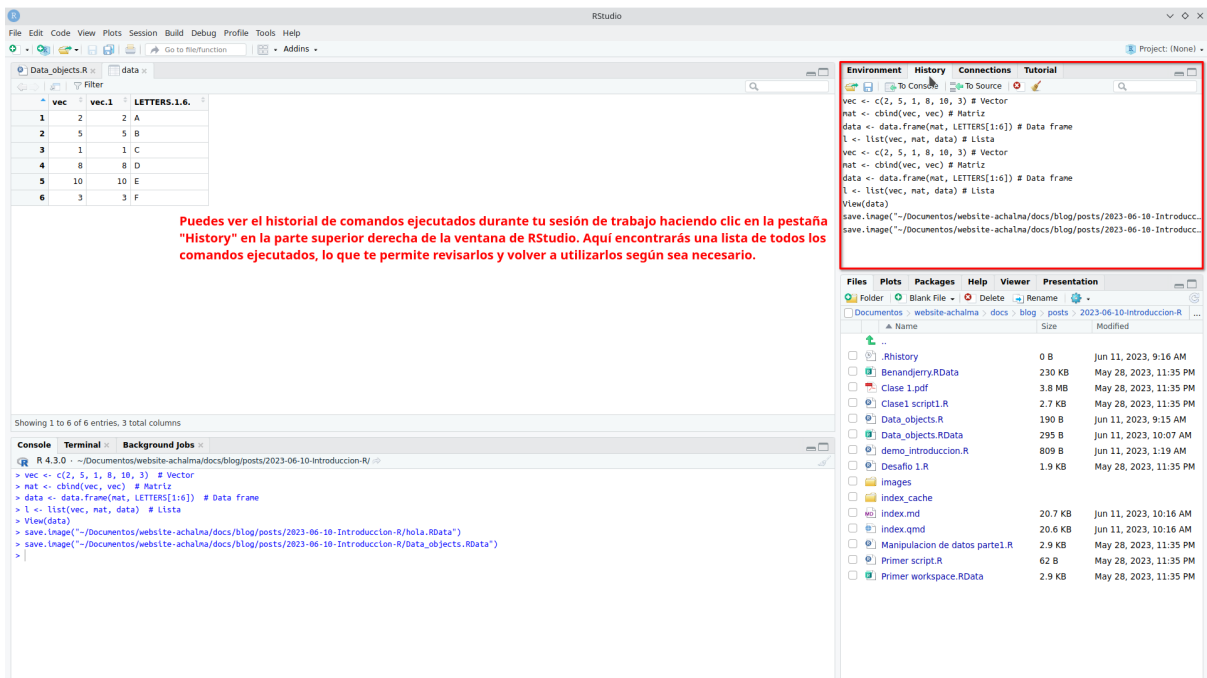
RStudio

File Edit Code View Plots Session Build Debug Profile Tools Help

Go to file/function | Addins

Project: (None)

Data_objects.R × | data ×

Filter

| | vec | vec.1 | LETTERS.1.6. |
|---|---|---|---|
| 1 | 2 | 2 | A |
| 2 | 5 | 5 | B |
| 3 | 1 | 1 | C |
| 4 | 8 | 8 | D |
| 5 | 10 | 10 | E |
| 6 | 3 | 3 | F |

Puedes ver el historial de comandos ejecutados durante tu sesión de trabajo haciendo clic en la pestaña "History" en la parte superior derecha de la ventana de RStudio. Aquí encontrarás una lista de todos los comandos ejecutados, lo que te permite revisarlos y volver a utilizarlos según sea necesario.

Showing 1 to 6 of 6 entries, 3 total columns

Console | Terminal × | Background Jobs ×

R 4.3.0 · ~/Documentos/website-achalma/docs/blog/posts/2023-06-10-Introduccion-R/

> vec <- c(2, 5, 1, 8, 10, 3) # Vector
> mat <- cbind(vec, vec) # Matriz
> data <- data.frame(mat, LETTERS[1:6]) # Data frame
> l <- list(vec, mat, data) # Lista
> View(data)
> save.image("~/Documentos/website-achalma/docs/blog/posts/2023-06-10-Introduccion-R/hola.RData")
> save.image("~/Documentos/website-achalma/docs/blog/posts/2023-06-10-Introduccion-R/Data_objects.RData")
>

Environment | History | Connections | Tutorial

To Console | To Source

vec <- c(2, 5, 1, 8, 10, 3) # Vector
mat <- cbind(vec, vec) # Matriz
data <- data.frame(mat, LETTERS[1:6]) # Data frame
l <- list(vec, mat, data) # Lista
vec <- c(2, 5, 1, 8, 10, 3) # Vector
mat <- cbind(vec, vec) # Matriz
data <- data.frame(mat, LETTERS[1:6]) # Data frame
l <- list(vec, mat, data) # Lista
View(data)
save.image("~/Documentos/website-achalma/docs/blog/posts/2023-06-10-Introducc
save.image("~/Documentos/website-achalma/docs/blog/posts/2023-06-10-Introducc

Files | Plots | Packages | Help | Viewer | Presentation

Folder | Blank File | Delete | Rename

Documentos > website-achalma > docs > blog > posts > 2023-06-10-Introduccion-R

| Name | Size | Modified |
|---|---|---|
| .. | | |
| .Rhistory | 0 B | Jun 11, 2023, 9:16 AM |
| Benandjerry.RData | 230 KB | May 28, 2023, 11:35 PM |
| Clase 1.pdf | 3.8 MB | May 28, 2023, 11:35 PM |
| Clase1 script1.R | 2.7 KB | May 28, 2023, 11:35 PM |
| Data_objects.R | 190 B | Jun 11, 2023, 9:15 AM |
| Data_objects.RData | 295 B | Jun 11, 2023, 10:07 AM |
| demo_introduccion.R | 809 B | Jun 11, 2023, 1:19 AM |
| Desafio 1.R | 1.9 KB | May 28, 2023, 11:35 PM |
| images | | |
| index_cache | | |
| index.md | 20.7 KB | Jun 11, 2023, 10:16 AM |
| index.qmd | 20.6 KB | Jun 11, 2023, 10:16 AM |
| Manipulacion de datos parte1.R | 2.9 KB | May 28, 2023, 11:35 PM |
| Primer script.R | 62 B | May 28, 2023, 11:35 PM |
| Primer workspace.RData | 2.9 KB | May 28, 2023, 11:35 PM |